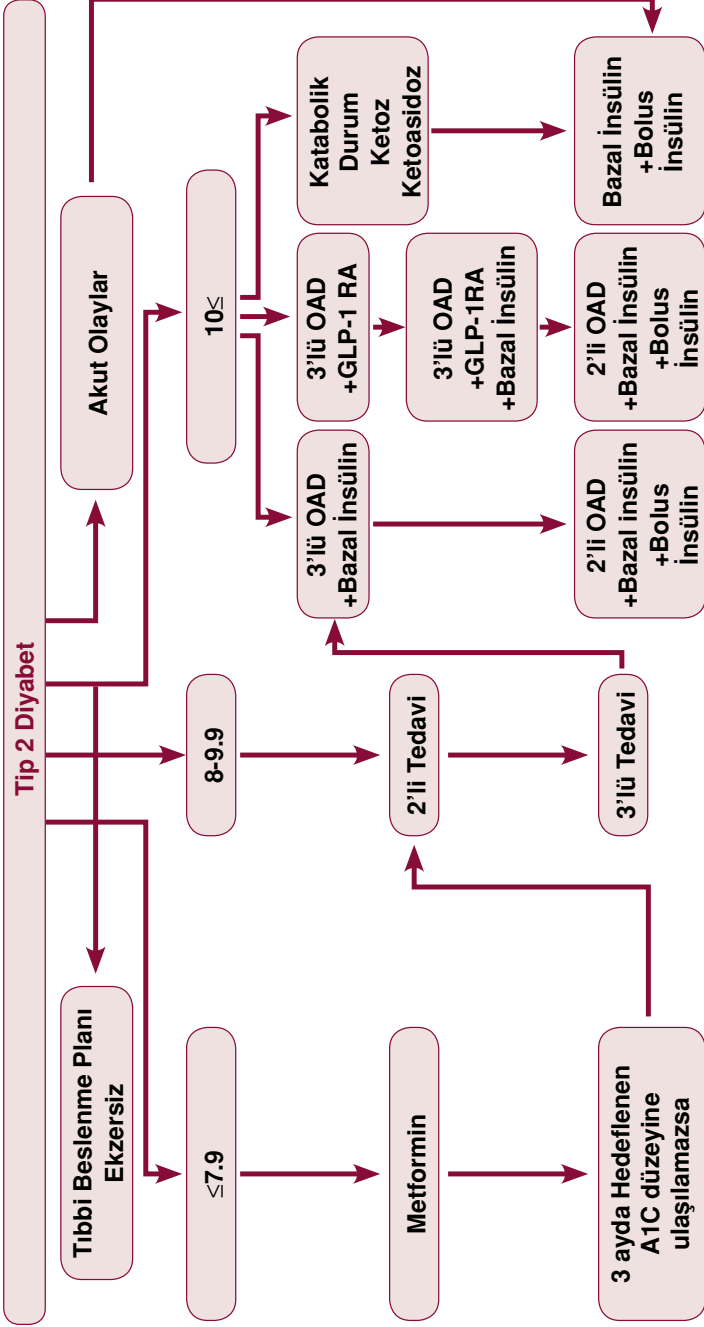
Tip 2 Diyabet

Tıbbi Beslenme Planı Ekzersiz

Akut Olaylar

≤7.9

8-9.9

10≤

Metformin

2'li Tedavi

3'lü Tedavi

3 ayda Hedeflenen A1C düzeyine ulaşılamazsa

3'lü OAD +Bazal İnsülin

3'lü OAD +GLP-1 RA

3'lü OAD +GLP-1RA +Bazal İnsülin

Katabolik Durum Ketoz Ketoasidoz

2'li OAD +Bazal İnsülin +Bolus İnsülin

2'li OAD +Bazal İnsülin +Bolus İnsülin

Bazal İnsülin +Bolus İnsülin